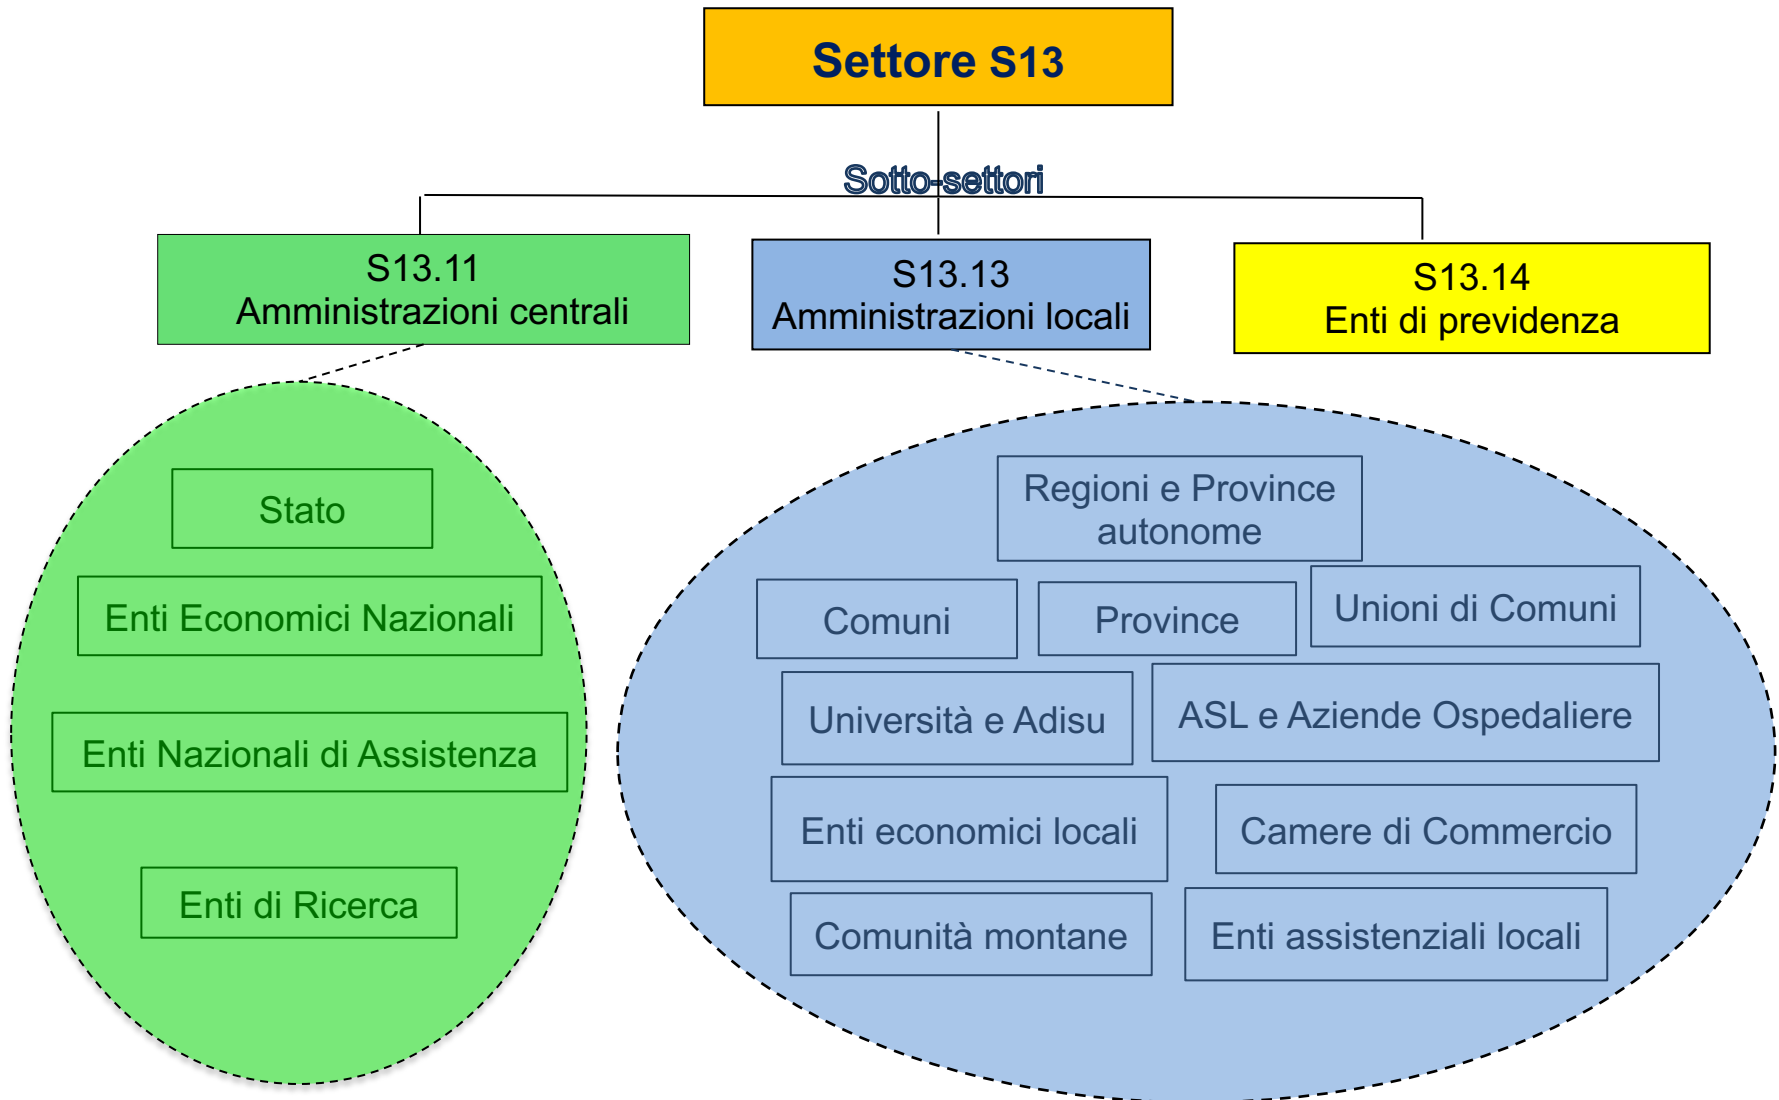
Settore S13

Sotto-settori

S13.11
Amministrazioni centrali

S13.13
Amministrazioni locali

S13.14
Enti di previdenza

Stato

Enti Economici Nazionali

Enti Nazionali di Assistenza

Enti di Ricerca

Regioni e Province autonome

Comuni

Province

Unioni di Comuni

Università e Adisu

ASL e Aziende Ospedaliere

Enti economici locali

Camere di Commercio

Comunità montane

Enti assistenziali locali